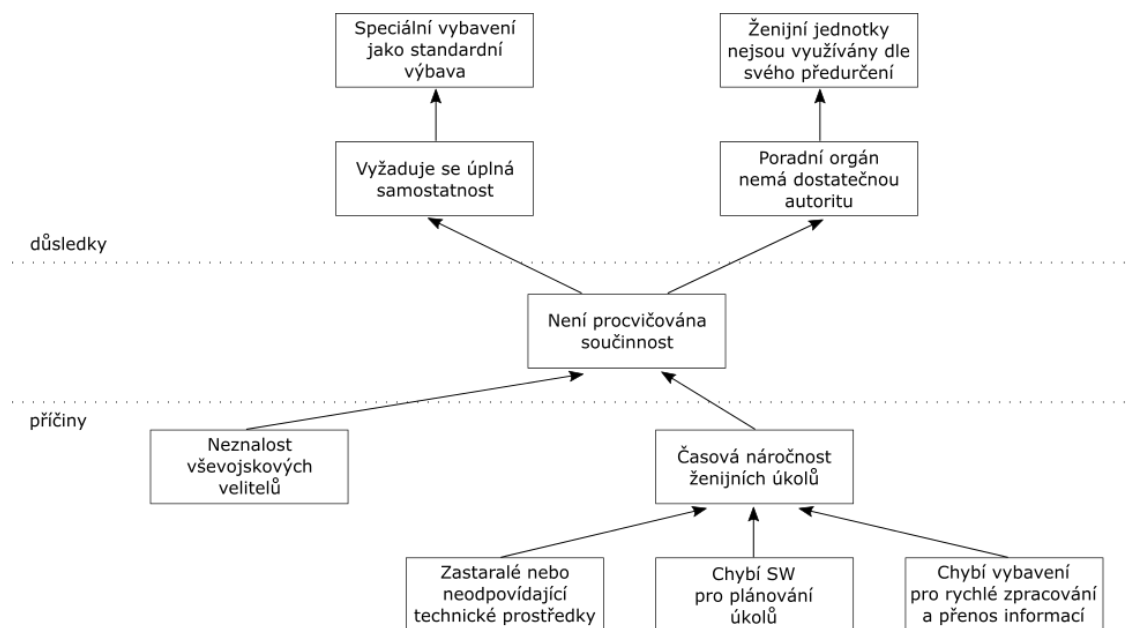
Speciální vybavení jako standardní výbava

Ženijní jednotky nejsou využívány dle svého předurčení

Vyžaduje se úplná samostatnost

Poradní orgán nemá dostatečnou autoritu

důsledky

Není procvičována součinnost

příčiny

Neznalost vševojskových velitelů

Časová náročnost ženijních úkolů

Zastaralé nebo neodpovídající technické prostředky

Chybí SW pro plánování úkolů

Chybí vybavení pro rychlé zpracování a přenos informací